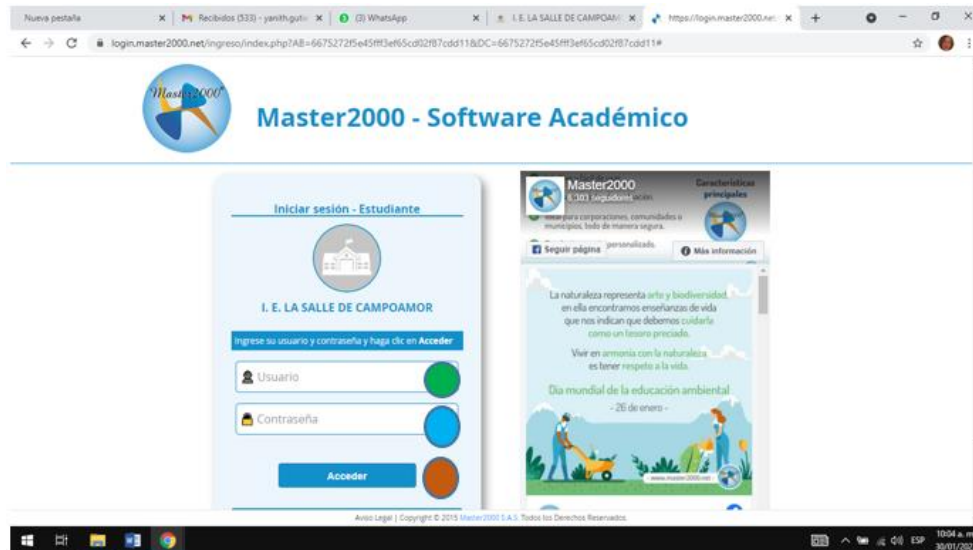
Nueva pestaña × | M Recibidos (533) - yanith.guti × | (3) WhatsApp × | I. E. LA SALLE DE CAMPOAM × | https://login.master2000.net × | +

login.master2000.net/ingreso/index.php?AB=6675272f5e45fff3ef65cd02f87cdd11&DC=6675272f5e45fff3ef65cd02f87cdd11#

Master2000

Master2000 - Software Académico

Iniciar sesión - Estudiante

I. E. LA SALLE DE CAMPOAMOR

Ingrese su usuario y contraseña y haga clic en Acceder

Usuario

Contraseña

Acceder

Master2000
5.303 seguidores

Características principales

Ideal para corporaciones, comunidades o municipios, todo de manera segura.

personalizado.

Seguir página

Más información

La naturaleza representa arte y biodiversidad, en ella encontramos enseñanzas de vida que nos indican que debemos cuidarla como un tesoro preciado.

Vivir en armonía con la naturaleza es tener respeto a la vida.

Día mundial de la educación ambiental

- 26 de enero -

www.master2000.net

Aviso Legal | Copyright © 2015 Master2000 S.A.S. Todos los Derechos Reservados.

ESP 10:04 a. m. 30/01/20